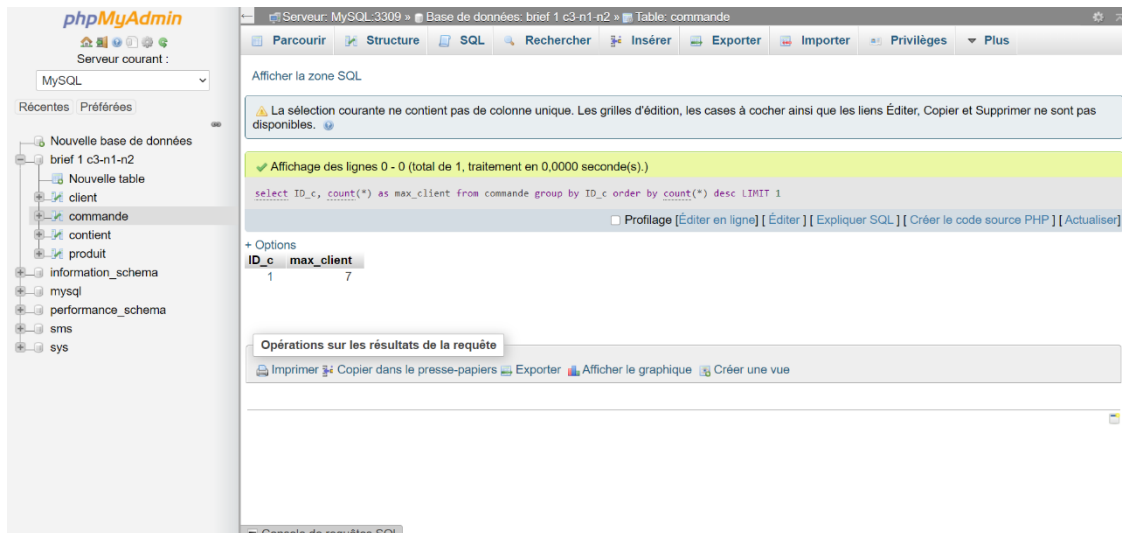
phpMyAdmin

Serveur courant :

MySQL

Récentes Préférées

Nouvelle base de données
brief 1 c3-n1-n2
Nouvelle table
client
commande
contient
produit
information_schema
mysql
performance_schema
sms
sys

Serveur: MySQL:3309 » Base de données: brief 1 c3-n1-n2 » Table: commande

Parcourir Structure SQL Rechercher Insérer Exporter Importer Privilèges Plus

Afficher la zone SQL

La sélection courante ne contient pas de colonne unique. Les grilles d'édition, les cases à cocher ainsi que les liens Éditer, Copier et Supprimer ne sont pas disponibles.

Affichage des lignes 0 - 0 (total de 1, traitement en 0,0000 seconde(s).)

select ID_c, count(*) as max_client from commande group by ID_c order by count(*) desc LIMIT 1

Profilage [Éditer en ligne] [ Éditer ] [ Expliquer SQL ] [ Créer le code source PHP ] [ Actualiser]

+ Options

| ID_c | max_client |
|---|---|
| 1 | 7 |

Opérations sur les résultats de la requête

Imprimer Copier dans le presse-papiers Exporter Afficher le graphique Créer une vue

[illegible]